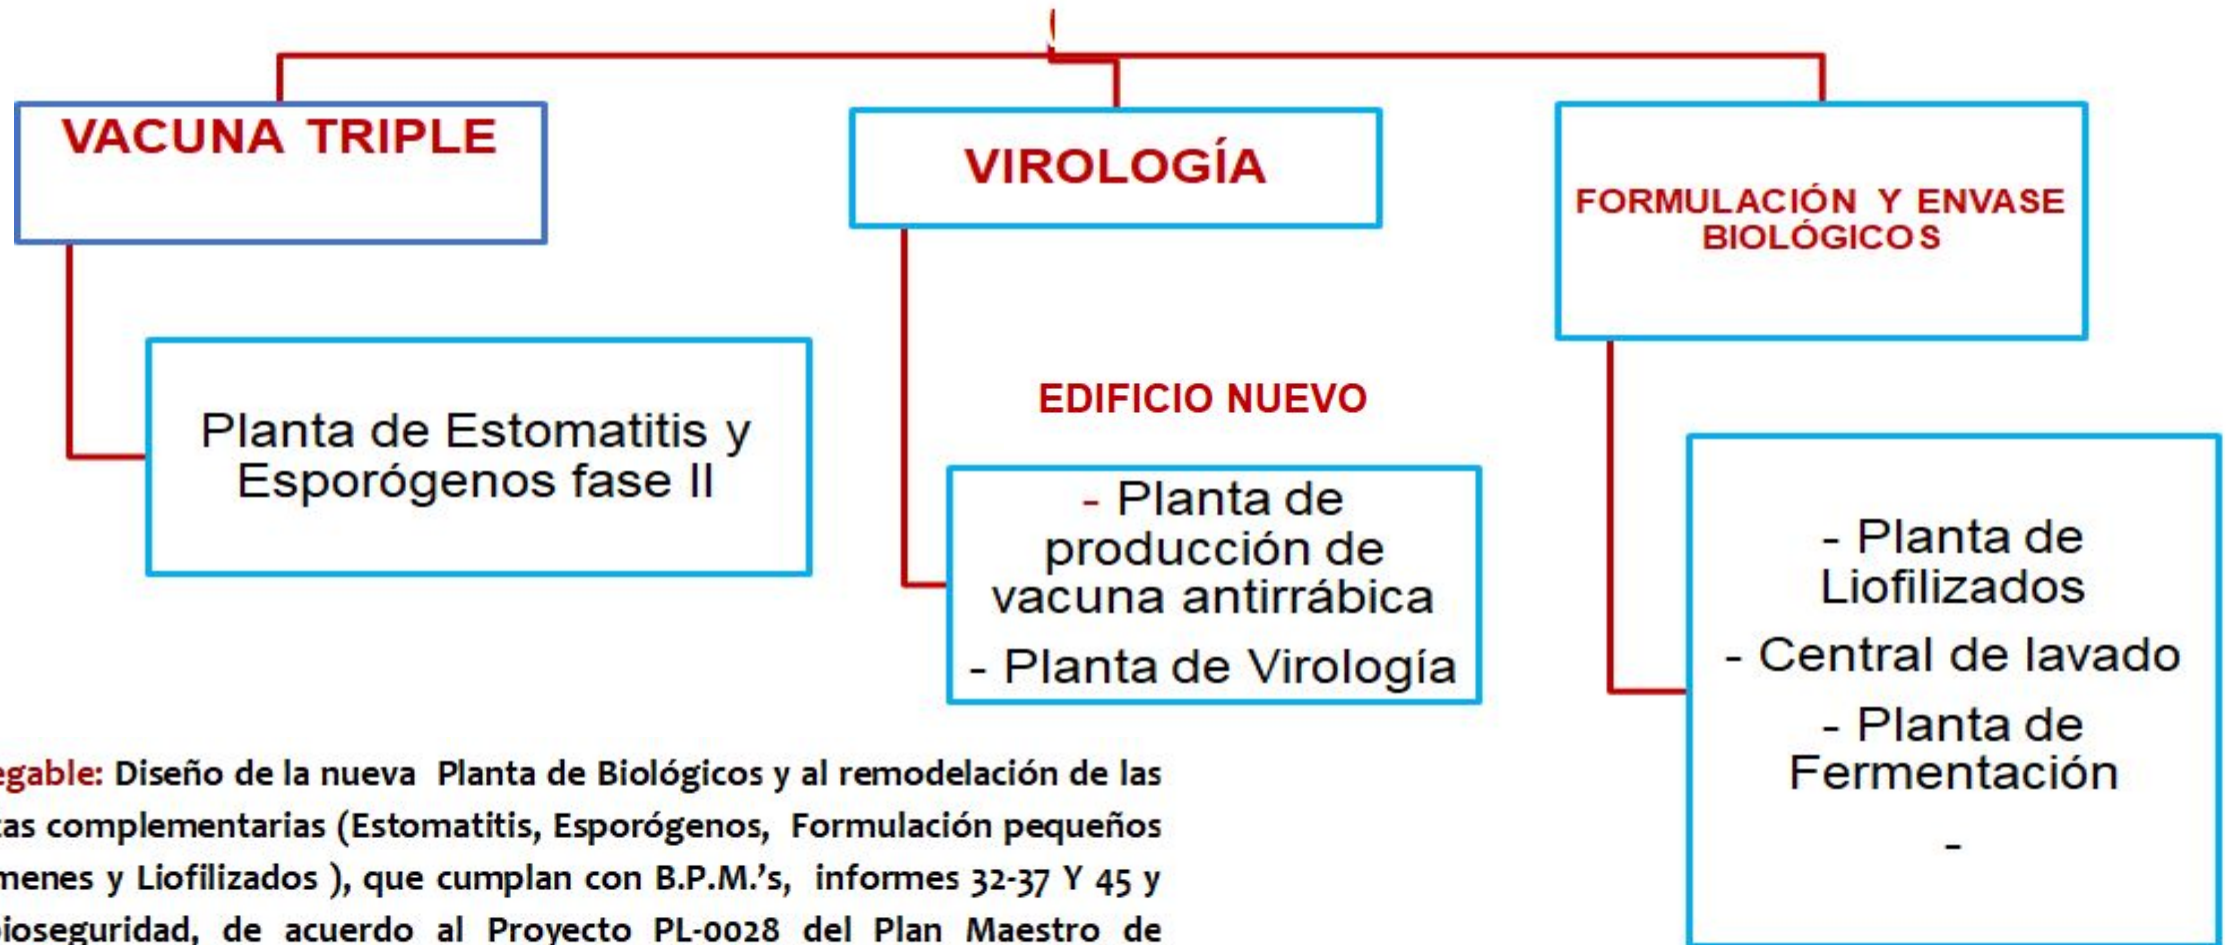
VACUNA TRIPLE

VIROLOGÍA

FORMULACIÓN Y ENVASE BIOLÓGICOS

Planta de Estomatitis y Esporógenos fase II

EDIFICIO NUEVO

- Planta de producción de vacuna antirrábica
- Planta de Virología

- Planta de Liofilizados
- Central de lavado
- Planta de Fermentación
-

egable: Diseño de la nueva Planta de Biológicos y al remodelación de las tas complementarias (Estomatitis, Esporógenos, Formulación pequeños menes y Liofilizados ), que cumplan con B.P.M.'s, informes 32-37 Y 45 y ioseguridad, de acuerdo al Proyecto PL-0028 del Plan Maestro de